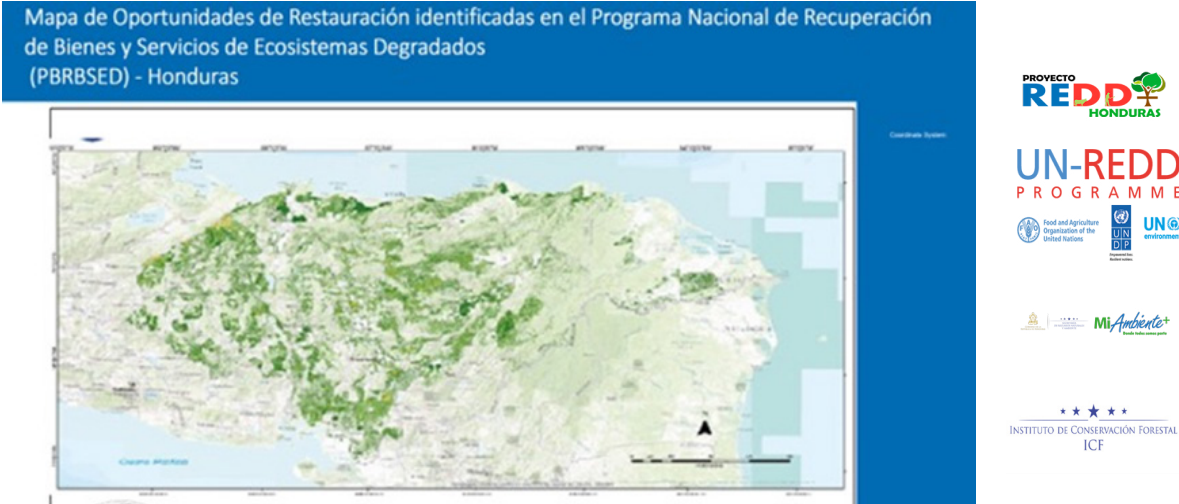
Mapa de Oportunidades de Restauración identificadas en el Programa Nacional de Recuperación de Bienes y Servicios de Ecosistemas Degradados (PBRBSED) - Honduras

Coordinate System

Oceano Pacifico

PROYECTO REDD+ HONDURAS

UN-REDD PROGRAMME

Food and Agriculture Organization of the United Nations

UNDP

UN environment

MiAmbiente+

Instituto de Conservación Forestal ICF